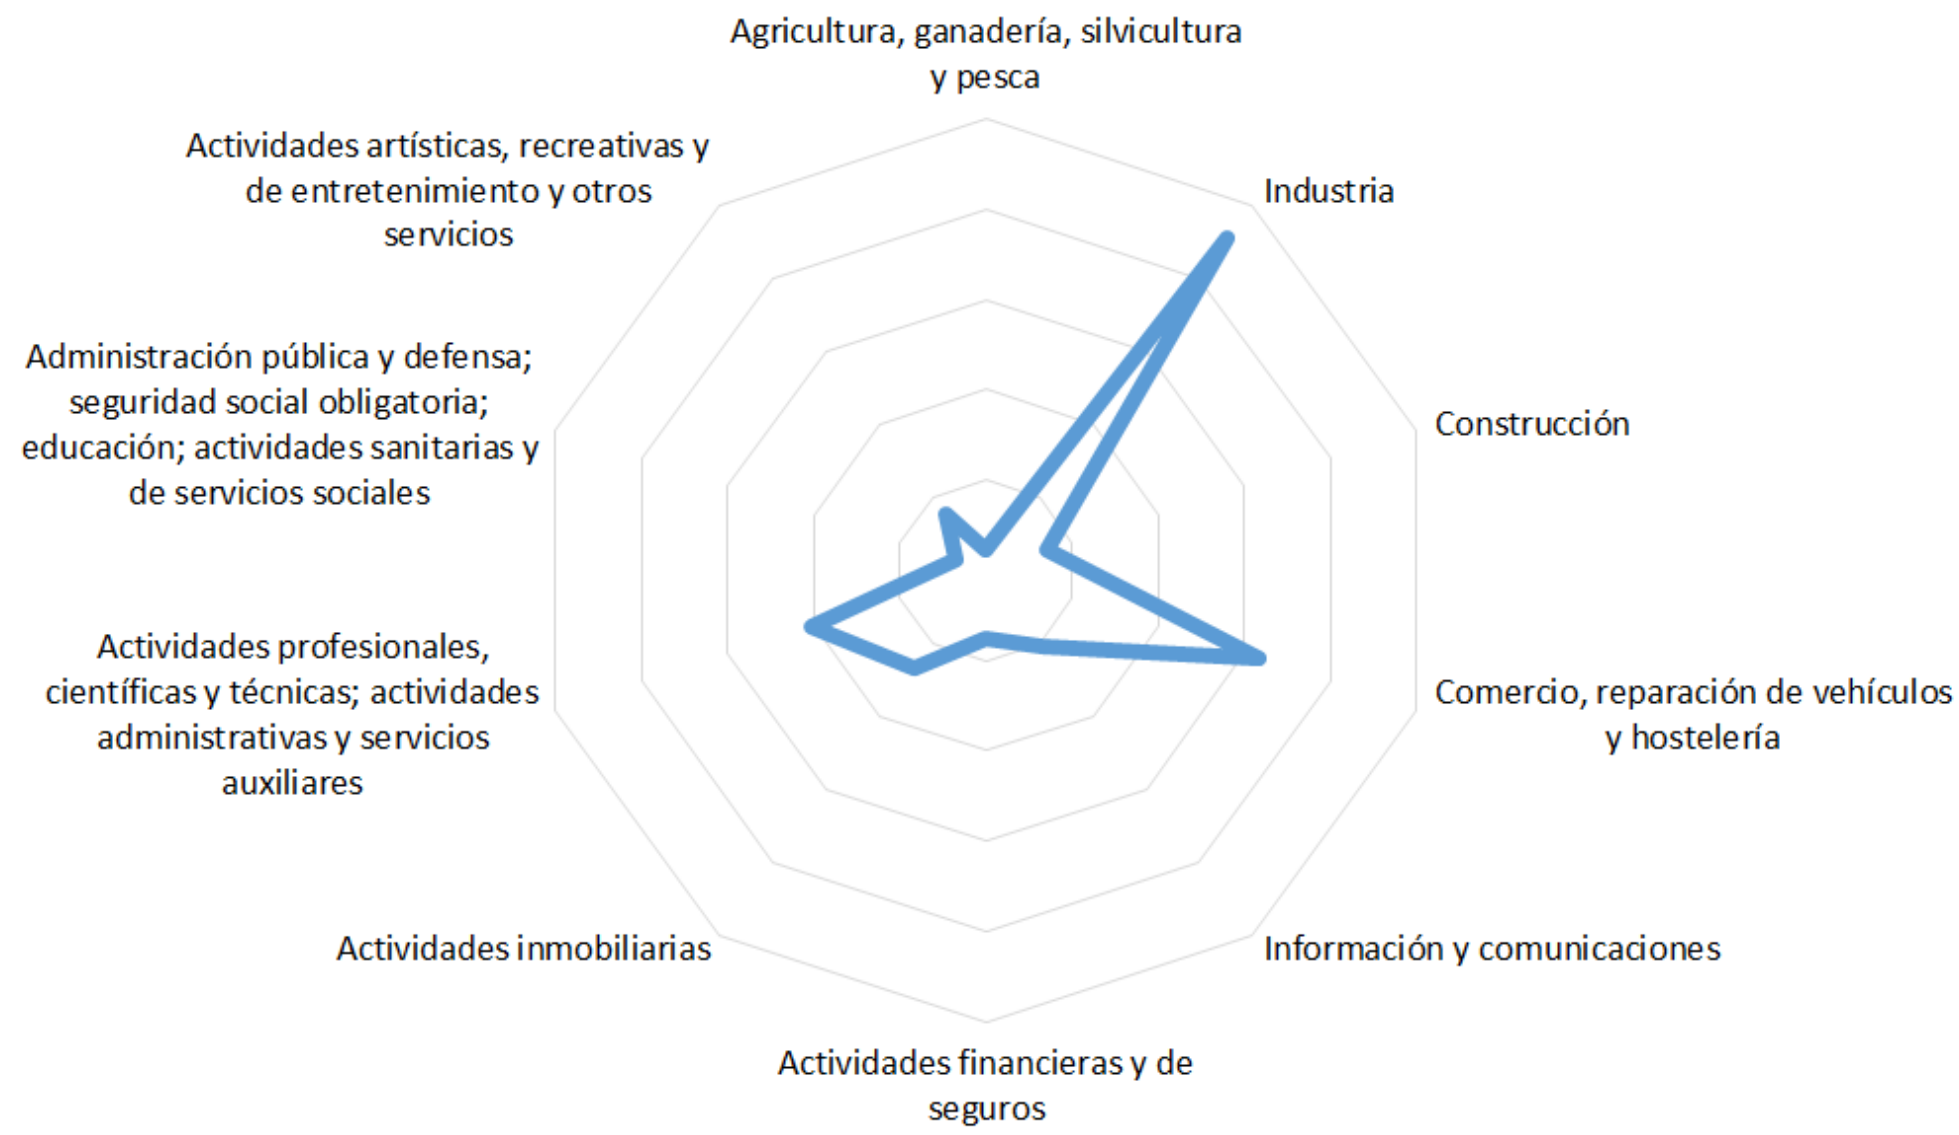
Agricultura, ganadería, silvicultura y pesca

Industria

Construcción

Comercio, reparación de vehículos y hostelería

Información y comunicaciones

Actividades financieras y de seguros

Actividades inmobiliarias

Actividades profesionales, científicas y técnicas; actividades administrativas y servicios auxiliares

Administración pública y defensa; seguridad social obligatoria; educación; actividades sanitarias y de servicios sociales

Actividades artísticas, recreativas y de entretenimiento y otros servicios